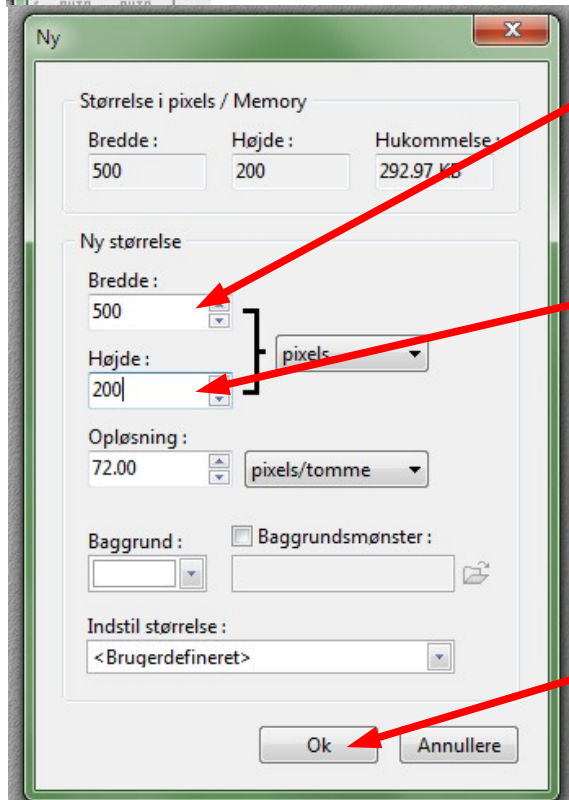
Ny

Størrelse i pixels / Memory

Bredde :
500

Højde :
200

Hukommelse :
292.97 KB

Ny størrelse

Bredde :
500

Højde :
200

pixels

Opløsning :
72.00

pixels/tomme

Baggrund :

Baggrundsmønster :

Indstil størrelse :
<Brugerdefineret>

Ok

Annullere